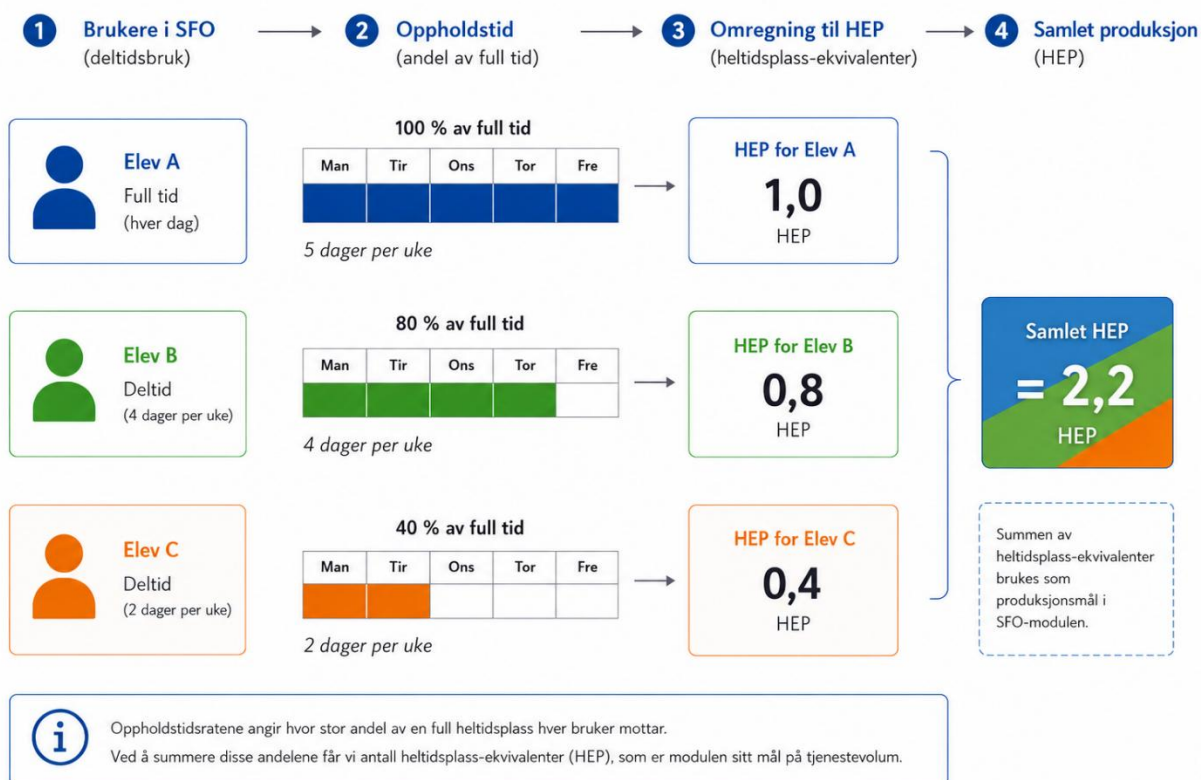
1 Brukere i SFO (deltidsbruk)

2 Oppholdstid (andel av full tid)

3 Omregning til HEP (heltidsplass-ekvivalenter)

4 Samlet produksjon (HEP)

Elev A
Full tid
(hver dag)

100 % av full tid

| Man | Tir | Ons | Tor | Fre |
|---|---|---|---|---|
| | | | | |

5 dager per uke

HEP for Elev A
1,0
HEP

Elev B
Deltid
(4 dager per uke)

80 % av full tid

| Man | Tir | Ons | Tor | Fre |
|---|---|---|---|---|
| | | | | |

4 dager per uke

HEP for Elev B
0,8
HEP

Elev C
Deltid
(2 dager per uke)

40 % av full tid

| Man | Tir | Ons | Tor | Fre |
|---|---|---|---|---|
| | | | | |

2 dager per uke

HEP for Elev C
0,4
HEP

Samlet HEP
= 2,2
HEP

Summen av heltidsplass-ekvivalenter brukes som produksjonsmål i SFO-modulen.

Oppholdstidsratene angir hvor stor andel av en full heltidsplass hver bruker mottar.
Ved å summere disse andelene får vi antall heltidsplass-ekvivalenter (HEP), som er modulen sitt mål på tjenestevolum.